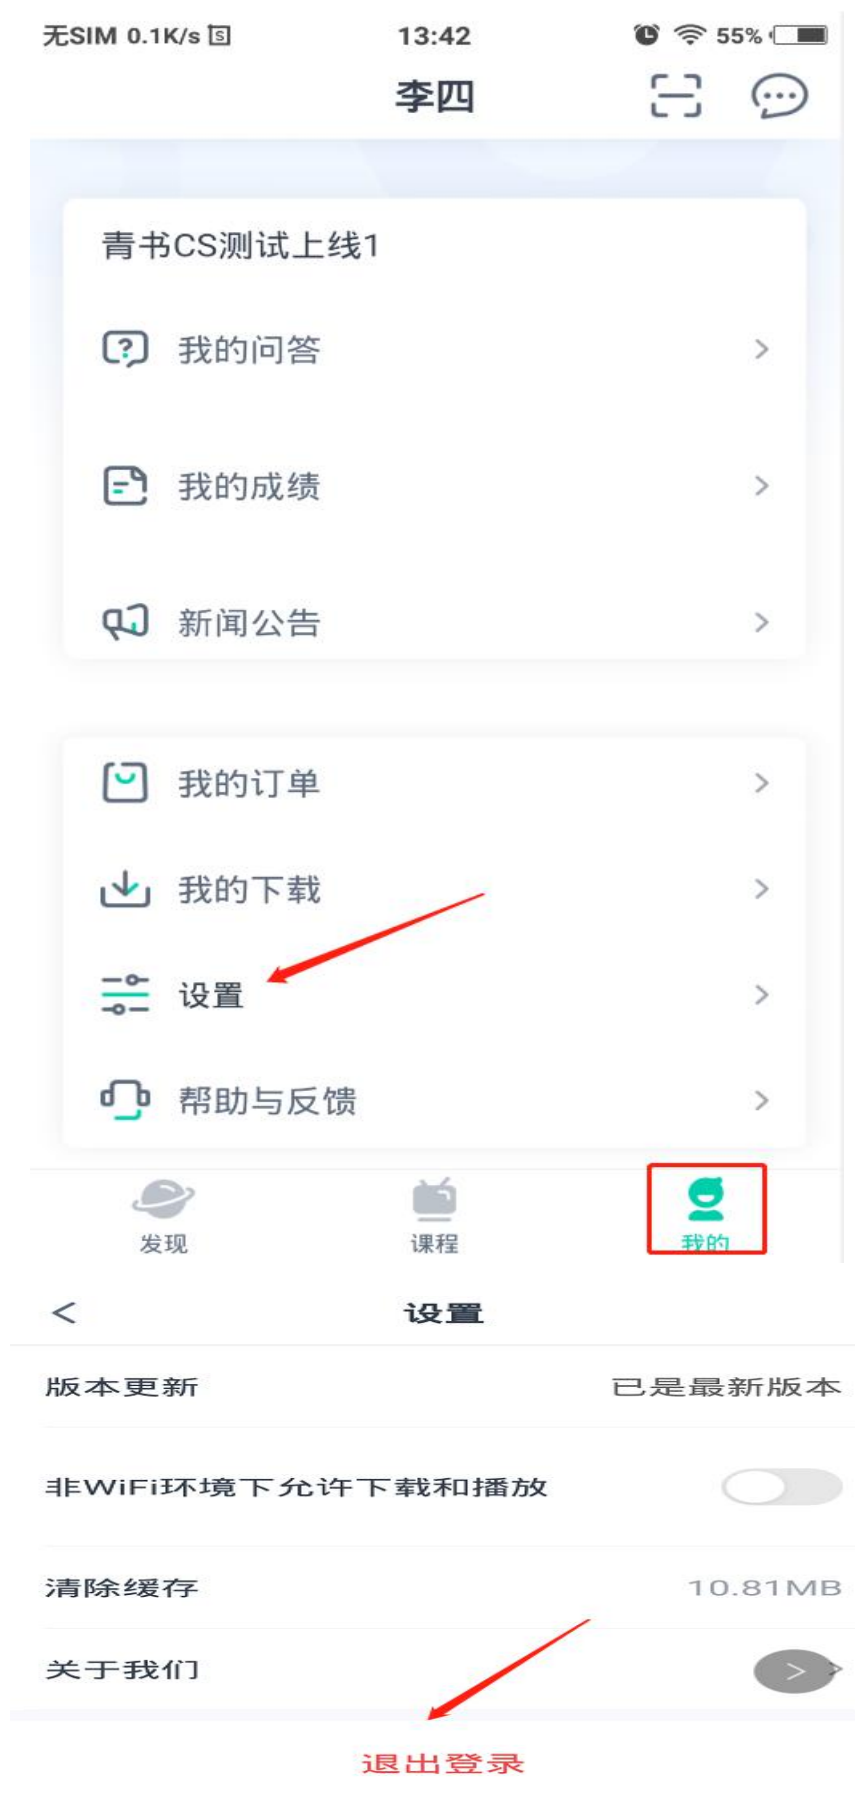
无SIM 0.1K/s 13:42 55%

李四

青书CS测试上线1

我的问答

我的成绩

新闻公告

我的订单

我的下载

设置

帮助与反馈

发现 课程 我的

<

设置

版本更新 已是最新版本

非WiFi环境下允许下载和播放

清除缓存 10.81MB

关于我们

退出登录